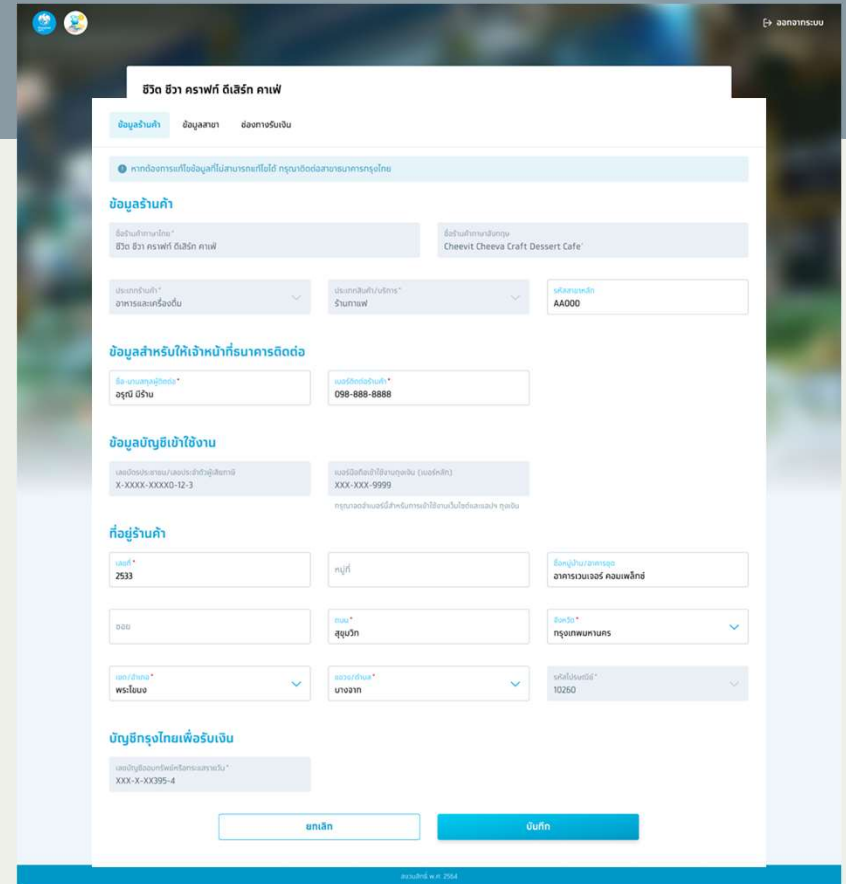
ออกจากระบบ

ชีวิต ชีวา คราฟท์ ดีเสิร์ท คาเฟ่

ข้อมูลร้านค้า ข้อมูลสาขา ช่องทางรับเงิน

หากต้องการแก้ไขข้อมูลที่ไม่สามารถแก้ไขได้ กรุณาติดต่อสาขาธนาคารกรุงไทย

ข้อมูลร้านค้า

ชื่อร้านค้าภาษาไทย*
ชีวิต ชีวา คราฟท์ ดีเสิร์ท คาเฟ่

ชื่อร้านค้าภาษาอังกฤษ
Cheevit Cheeva Craft Dessert Cafe'

ประเภทร้านค้า*
อาหารและเครื่องดื่ม

ประเภทสินค้า/บริการ*
ร้านกาแฟ

รหัสสาขาหลัก
AA000

ข้อมูลสำหรับให้เจ้าหน้าที่ธนาคารติดต่อ

ชื่อ-นามสกุลผู้ติดต่อ*
อรุณี มีร้าน

เบอร์ติดต่อร้านค้า*
098-888-8888

ข้อมูลบัญชีเข้าใช้งาน

เลขบัตรประชาชน/เลขประจำตัวผู้เสียภาษี
X-XXXX-XXXX0-12-3

เบอร์มือถือเข้าใช้งานถุงเงิน (เบอร์หลัก)
XXX-XXX-9999
กรุณาจดจำเบอร์นี้สำหรับการเข้าใช้งานเว็บไซต์และแอปฯ ถุงเงิน

ที่อยู่ร้านค้า

เลขที่*
2533

หมู่ที่

ชื่อหมู่บ้าน/อาคาร/ชุด
อาคารเวนเจอร์ คอมเพล็กซ์

ซอย

ถนน*
สุขุมวิท

จังหวัด*
กรุงเทพมหานคร

เขต/อำเภอ*
พระโขนง

แขวง/ตำบล*
บางจาก

รหัสไปรษณีย์*
10260

บัญชีกรุงไทยเพื่อรับเงิน

เลขบัญชีออมทรัพย์หรือกระแสรายวัน*
XXX-X-XX395-4

ยกเลิก

บันทึก

สงวนลิขสิทธิ์ พ.ศ. 2564